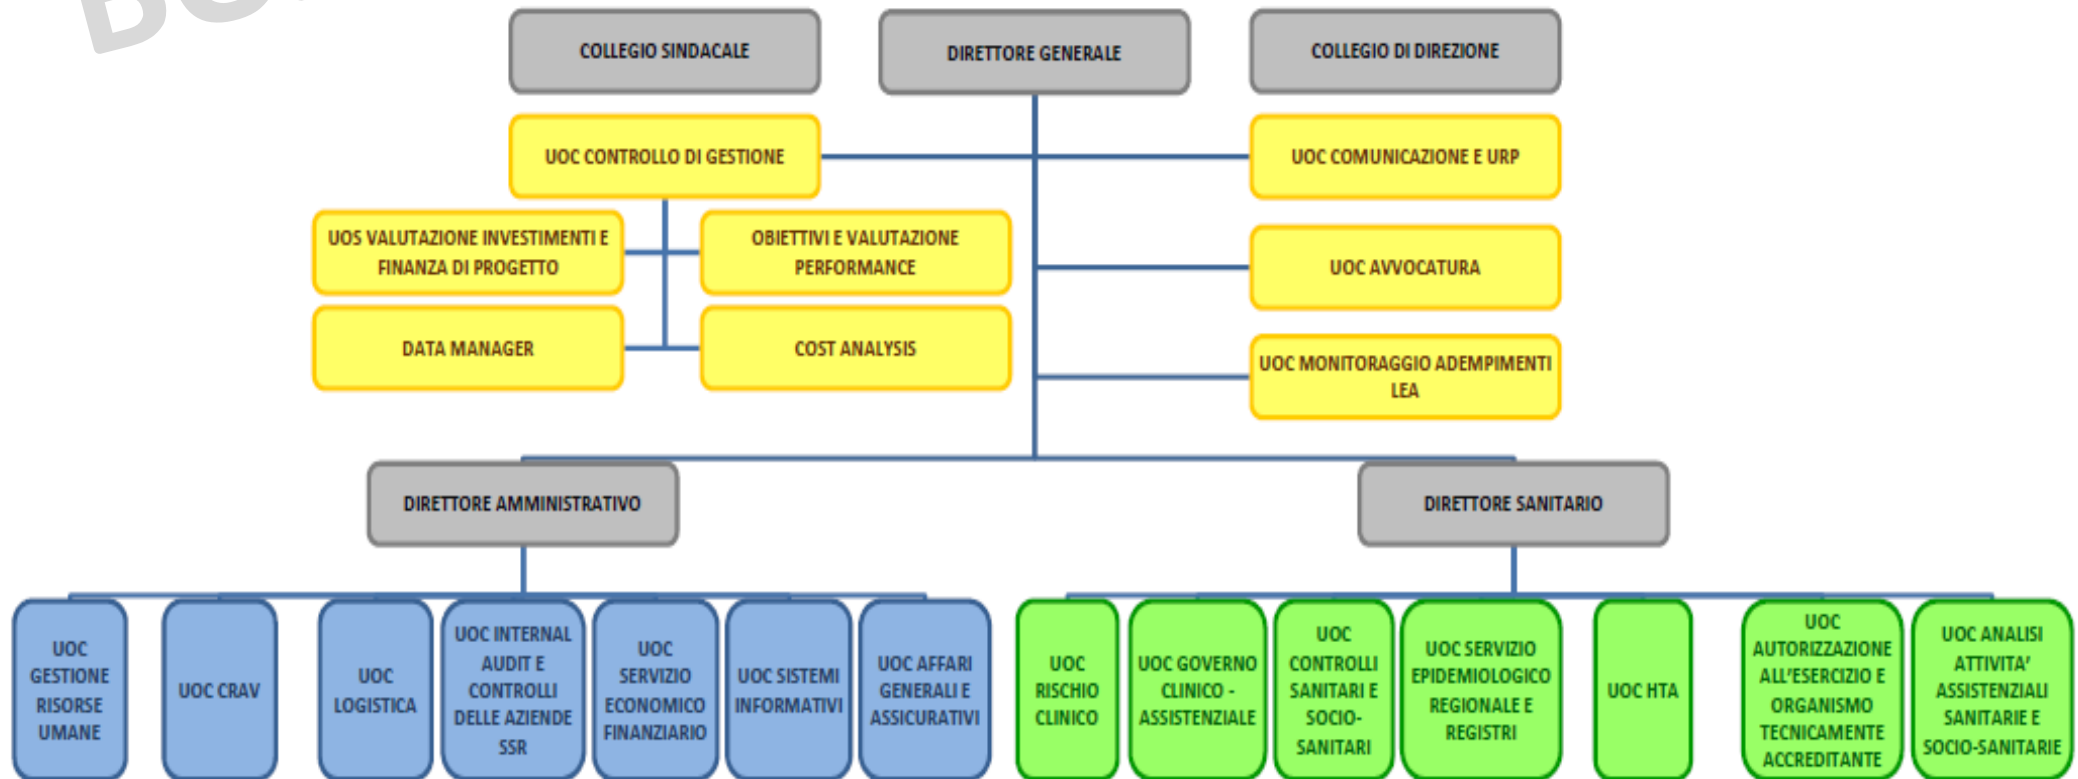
BO

COLLEGIO SINDACALE

DIRETTORE GENERALE

COLLEGIO DI DIREZIONE

UOC CONTROLLO DI GESTIONE

UOC COMUNICAZIONE E URP

UOS VALUTAZIONE INVESTIMENTI E FINANZA DI PROGETTO

OBIETTIVI E VALUTAZIONE PERFORMANCE

UOC AVVOCATURA

DATA MANAGER

COST ANALYSIS

UOC MONITORAGGIO ADEMPIMENTI LEA

DIRETTORE AMMINISTRATIVO

DIRETTORE SANITARIO

UOC GESTIONE RISORSE UMANE

UOC CRAV

UOC LOGISTICA

UOC INTERNAL AUDIT E CONTROLLI DELLE AZIENDE SSR

UOC SERVIZIO ECONOMICO FINANZIARIO

UOC SISTEMI INFORMATIVI

UOC AFFARI GENERALI E ASSICURATIVI

UOC RISCHIO CLINICO

UOC GOVERNO CLINICO - ASSISTENZIALE

UOC CONTROLLI SANITARI E SOCIO-SANITARI

UOC SERVIZIO EPIDEMIOLOGICO REGIONALE E REGISTRI

UOC HTA

UOC AUTORIZZAZIONE ALL'ESERCIZIO E ORGANISMO TECNICAMENTE ACCREDITANTE

UOC ANALISI ATTIVITA' ASSISTENZIALI SANITARIE E SOCIO-SANITARIE